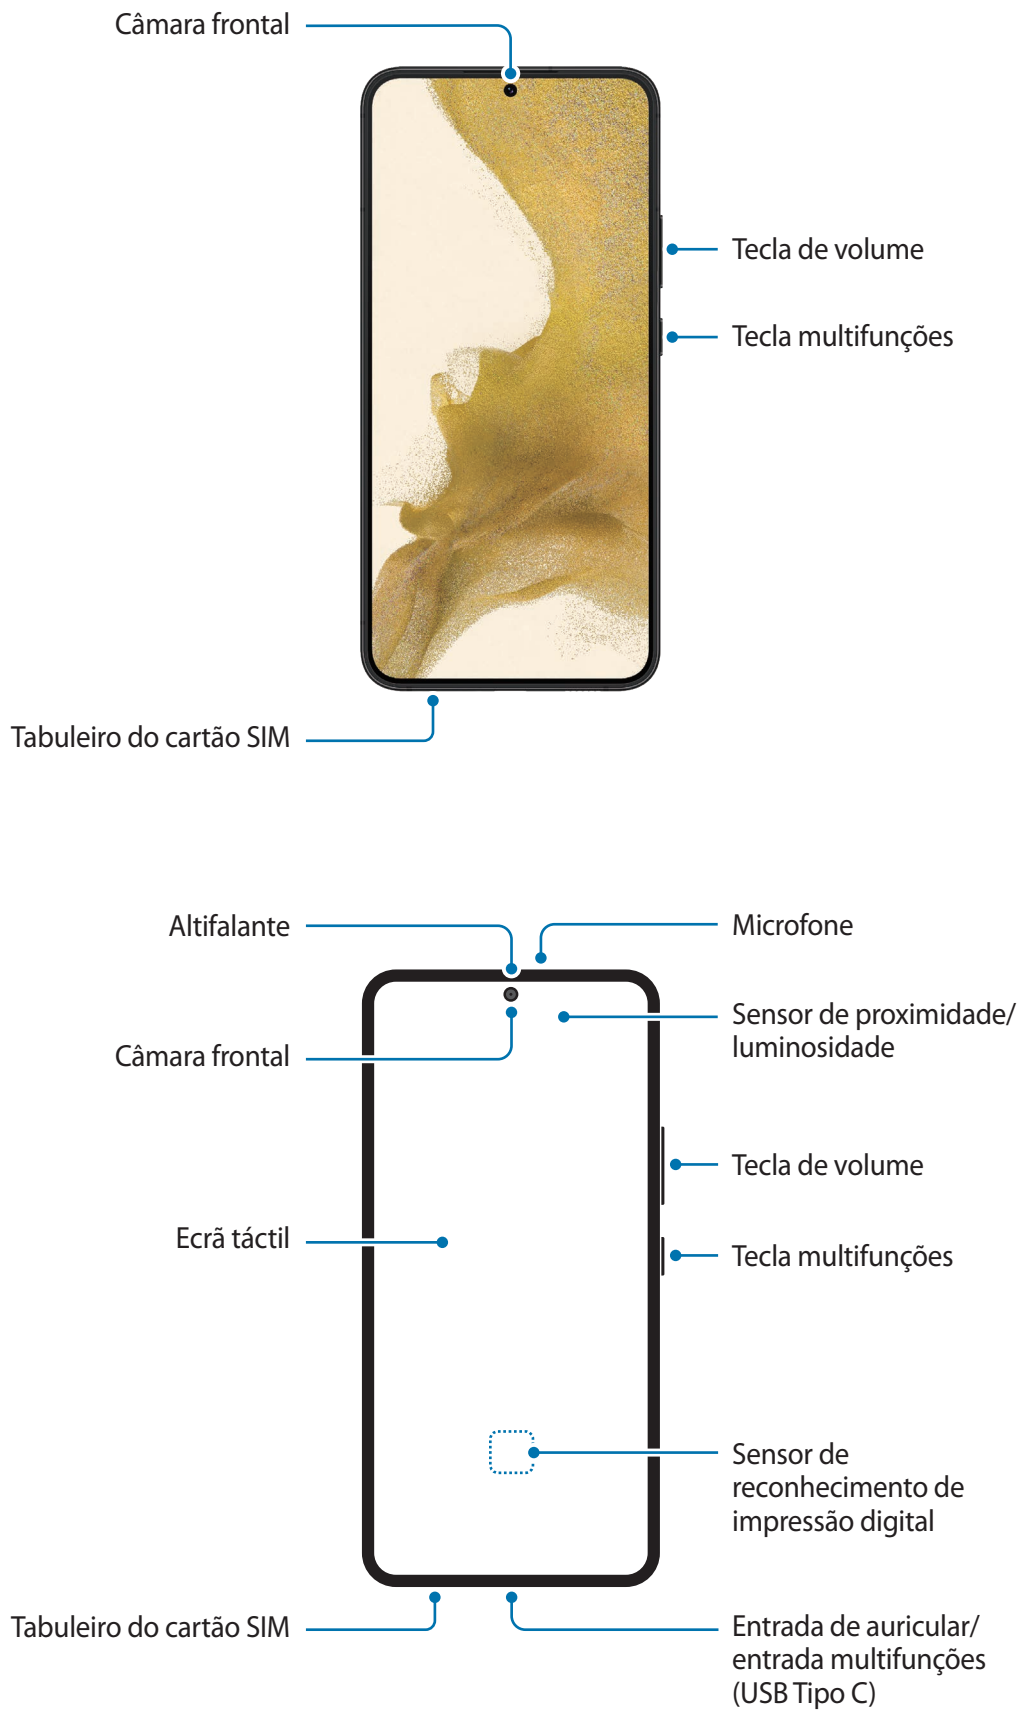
Câmara frontal

Tecla de volume

Tecla multifunções

Tabuleiro do cartão SIM

Altifalante

Microfone

Sensor de proximidade/ luminosidade

Câmara frontal

Tecla de volume

Ecrã táctil

Tecla multifunções

Sensor de reconhecimento de impressão digital

Tabuleiro do cartão SIM

Entrada de auricular/ entrada multifunções (USB Tipo C)